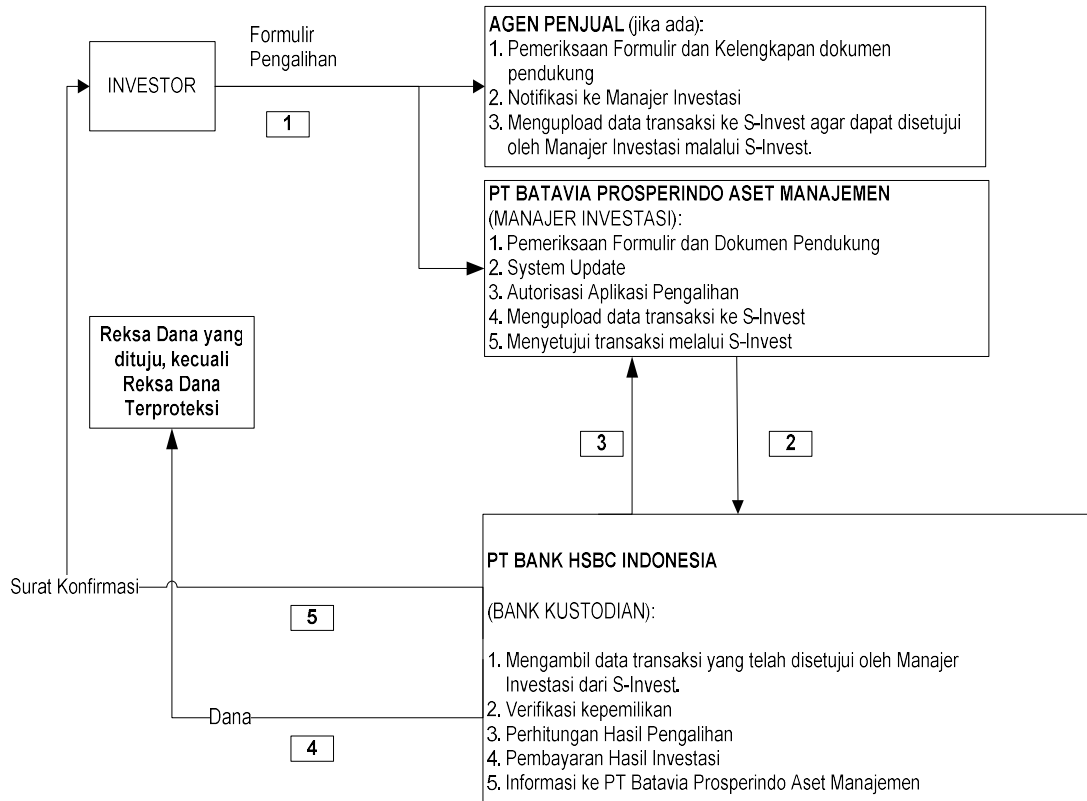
INVESTOR

Formulir Pengalihan

1

AGEN PENJUAL (jika ada):
1. Pemeriksaan Formulir dan Kelengkapan dokumen pendukung
2. Notifikasi ke Manajer Investasi
3. Mengupload data transaksi ke S-Invest agar dapat disetujui oleh Manajer Investasi malalui S-Invest.

PT BATAVIA PROSPERINDO ASET MANAJEMEN
(MANAJER INVESTASI):
1. Pemeriksaan Formulir dan Dokumen Pendukung
2. System Update
3. Autorisasi Aplikasi Pengalihan
4. Mengupload data transaksi ke S-Invest
5. Menyetujui transaksi melalui S-Invest

Reksa Dana yang dituju, kecuali Reksa Dana Terproteksi

3

2

Surat Konfirmasi

5

Dana

4

PT BANK HSBC INDONESIA

(BANK KUSTODIAN):

1. Mengambil data transaksi yang telah disetujui oleh Manajer Investasi dari S-Invest.
2. Verifikasi kepemilikan
3. Perhitungan Hasil Pengalihan
4. Pembayaran Hasil Investasi
5. Informasi ke PT Batavia Prosperindo Aset Manajemen